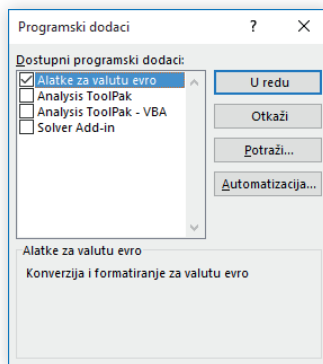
Programski dodaci

?

×

Dostupni programski dodaci:

Alatke za valutu evro

Analysis ToolPak

Analysis ToolPak - VBA

Solver Add-in

U redu

Otkaži

Potraži...

Automatizacija...

Alatke za valutu evro

Konverzija i formatiranje za valutu evro